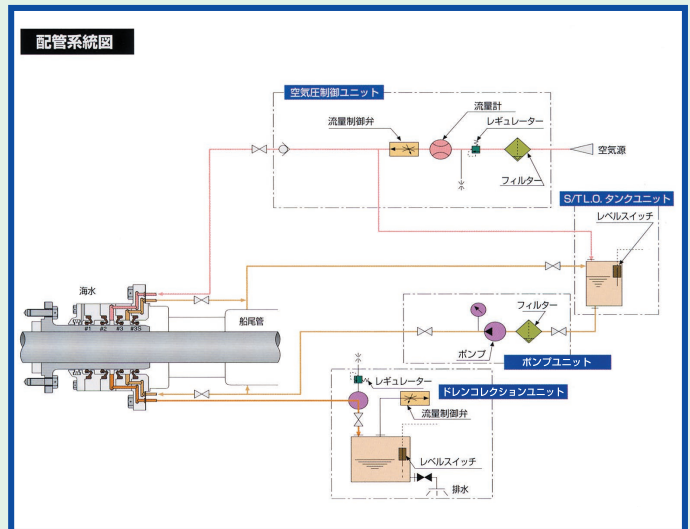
配管系統図

空気圧制御ユニット

流量計

流量制御弁

レギュレーター

空気源

フィルター

S/T L.O. タンクユニット

レベルスイッチ

海水

#1 #2 #3 #3S

船尾管

フィルター

ポンプ

ポンプユニット

レギュレーター

ドレンコレクションユニット

流量制御弁

レベルスイッチ

排水